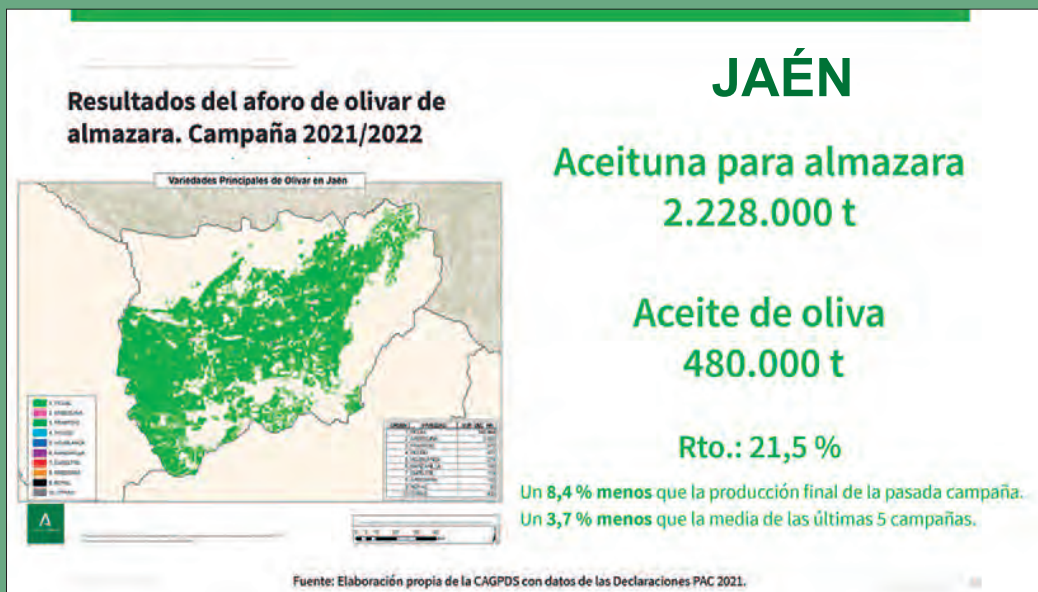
Resultados del aforo de olivar de almazara. Campaña 2021/2022

Variedades Principales de Olivar en Jaén

JAÉN

Aceituna para almazara
2.228.000 t

Aceite de oliva
480.000 t

Rto.: 21,5 %

Un 8,4 % menos que la producción final de la pasada campaña.
Un 3,7 % menos que la media de las últimas 5 campañas.

Fuente: Elaboración propia de la CAGPDS con datos de las Declaraciones PAC 2021.